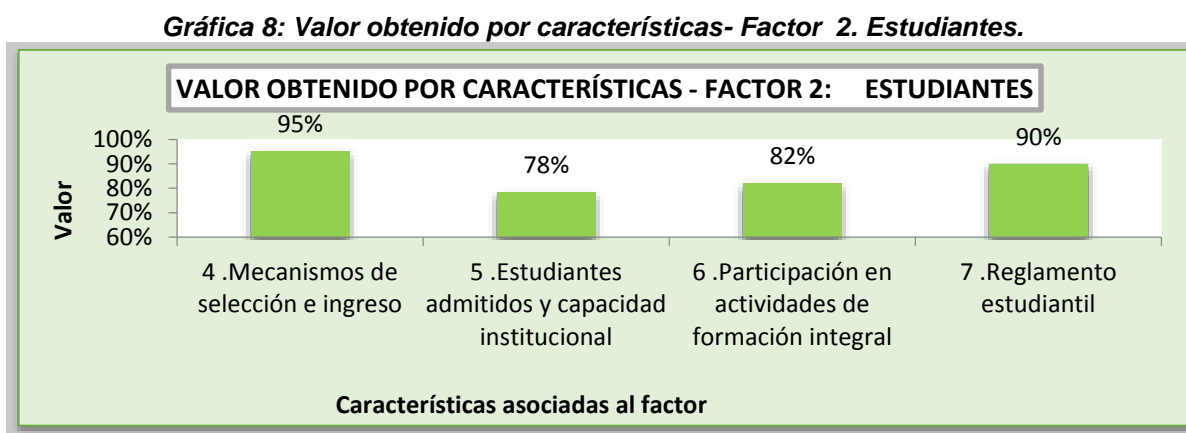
Gráfica 8: Valor obtenido por características- Factor 2. Estudiantes.

VALOR OBTENIDO POR CARACTERÍSTICAS - FACTOR 2: ESTUDIANTES

Valor

100%
90%
80%
70%
60%

95%
78%
82%
90%

4 .Mecanismos de selección e ingreso
5 .Estudiantes admitidos y capacidad institucional
6 .Participación en actividades de formación integral
7 .Reglamento estudiantil

Características asociadas al factor